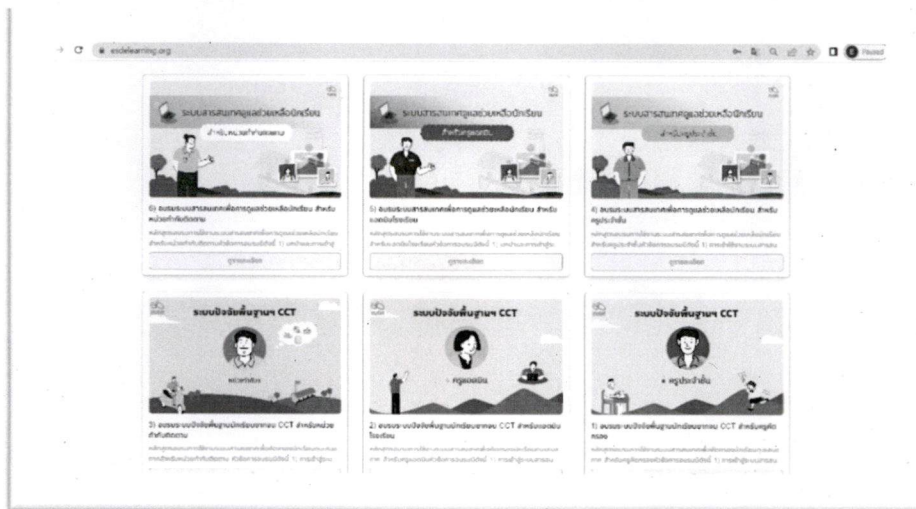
eisdelearning.org

ระบบสารสนเทศดูแลช่วยเหลือนักเรียน
สำหรับหน่วยกำกับติดตาม

6) อบรมระบบสารสนเทศเพื่อการดูแลช่วยเหลือนักเรียน สำหรับหน่วยกำกับติดตาม

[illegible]

ดูรายละเอียด

ระบบสารสนเทศดูแลช่วยเหลือนักเรียน
สำหรับครูแอดมิน

5) อบรมระบบสารสนเทศเพื่อการดูแลช่วยเหลือนักเรียน สำหรับแอดมินโรงเรียน

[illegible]

ดูรายละเอียด

ระบบสารสนเทศดูแลช่วยเหลือนักเรียน
สำหรับครูประจำชั้น

4) อบรมระบบสารสนเทศเพื่อการดูแลช่วยเหลือนักเรียน สำหรับครูประจำชั้น

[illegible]

ดูรายละเอียด

ระบบปัจจัยพื้นฐานฯ CCT
หน่วยกำกับ

3) อบรมระบบปัจจัยพื้นฐานนักเรียนยากจน CCT สำหรับหน่วยกำกับติดตาม

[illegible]

ระบบปัจจัยพื้นฐานฯ CCT
ครูแอดมิน

2) อบรมระบบปัจจัยพื้นฐานนักเรียนยากจน CCT สำหรับแอดมินโรงเรียน

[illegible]

ระบบปัจจัยพื้นฐานฯ CCT
ครูประจำชั้น

1) อบรมระบบปัจจัยพื้นฐานนักเรียนยากจน CCT สำหรับครูคัดกรอง

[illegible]